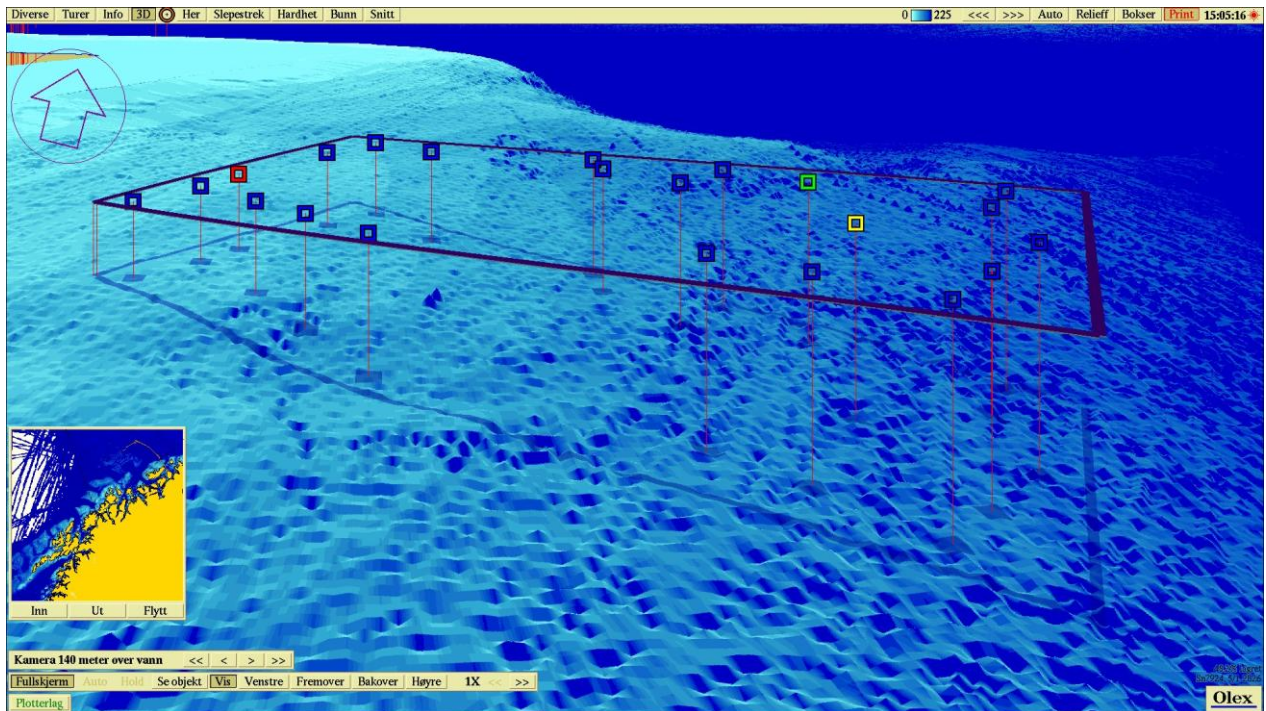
Diverse Turer Info 3D Her Slepestrek Hardhet Bunn Snitt

0 225 <<< >>> Auto Relieff Bokser Print 15:05:16

Inn Ut Flytt

Kamera 140 meter over vann << < > >>

Fullskjerm Auto Hold Se objekt Vis Venstre Fremover Bakover Høyre 1X << >>

Plotterlag

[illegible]

Olex